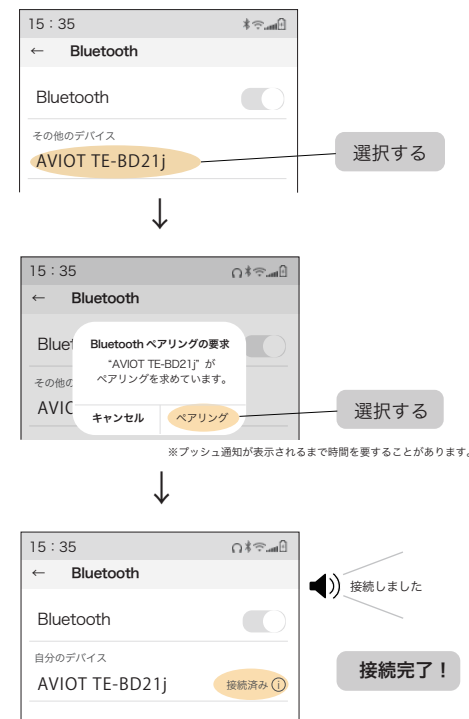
15：35

← Bluetooth

Bluetooth

その他のデバイス

AVIOT TE-BD21j

選択する

↓

15：35

← Bluetooth

Bluet

その他の

AVIO

Bluetooth ペアリングの要求

"AVIOT TE-BD21j" が ペアリングを求めています。

キャンセル

ペアリング

選択する

※プッシュ通知が表示されるまで時間を要することがあります。

↓

15：35

← Bluetooth

Bluetooth

自分のデバイス

AVIOT TE-BD21j

接続済み ⓘ

接続しました

接続完了！